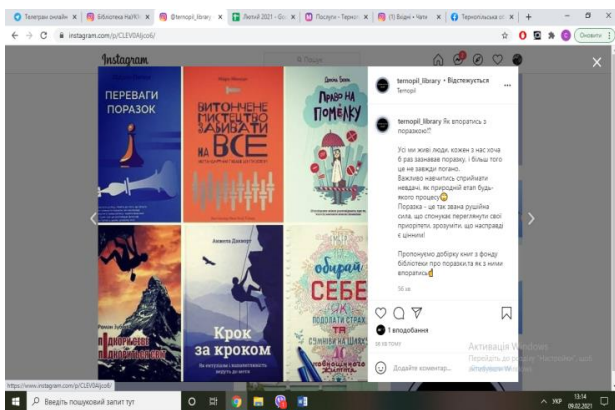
Телеграм онлайн | Бібліотека НаУКМ | @ternopil_library | Липкий 2021 - Go | Послуги - Терноп | (1) Вхідні • Чати | Тернопільська об | +

instagram.com/p/CLEV0Ajlco6/

Оновити

Instagram

Пошук

ПЕРЕВАГИ ПОРАЗОК

Марк Менсон

ВИТОНЧЕНЕ МИСТЕЦТВО ЗАБИВАТИ НА ВСЕ

Дженні Блейк

ПРАВО НА ПОМИЛКУ

Роман Зубарев

Аманда Джекман

Крок за кроком

обирай СЕБЕ

ternopil_library • Відстежується
Тернопіль

ternopil_library Як впоратись з поразкою⁉️

Усі ми живі люди, кожен з нас хоча б раз зазнавав поразку, і більш того це не завжди погано.
Важливо навчитись сприймати невдачі, як природній етап будь-якого процесу😊
Поразка - це так звана рушійна сила, що спонукає переглянути свої пріоритети, зрозуміти, що насправді є цінним!

Пропонуємо добірку книг з фонду бібліотеки про поразки та як з ними впоратись👍

56 тиж.

1 вподобання

14 ЛЮТОГО

Додайте коментар...

Активація Windows
Перейдіть до розділу "Настройки", щоб активувати Windows.

https://www.instagram.com/p/CLEV0Ajlco6/

Введіть пошуковий запит тут

УКР 13:14 09.02.2021